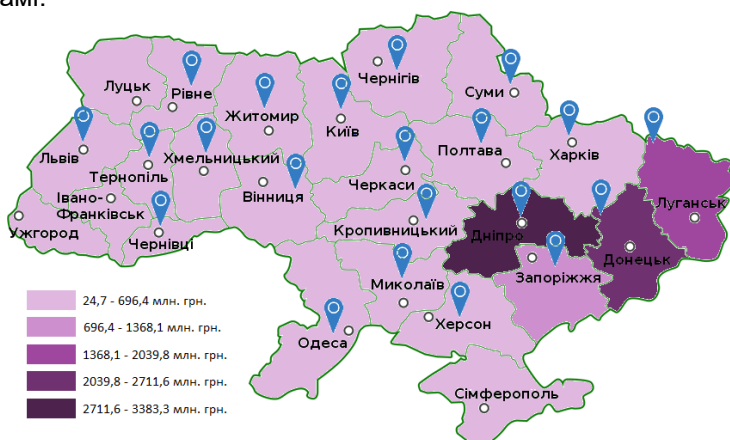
ами.

Луцьк
Рівне
Житомир
Чернігів
Суми
Київ
Львів
Тернопіль
Хмельницький
Полтава
Харків
Луганськ
Івано-Франківськ
Вінниця
Черкаси
Ужгород
Чернівці
Кропивницький
Дніпро
Донецьк
Запоріжжя
Миколаїв
Херсон
Одеса
Сімферополь

24,7 - 696,4 млн. грн.
696,4 - 1368,1 млн. грн.
1368,1 - 2039,8 млн. грн.
2039,8 - 2711,6 млн. грн.
2711,6 - 3383,3 млн. грн.